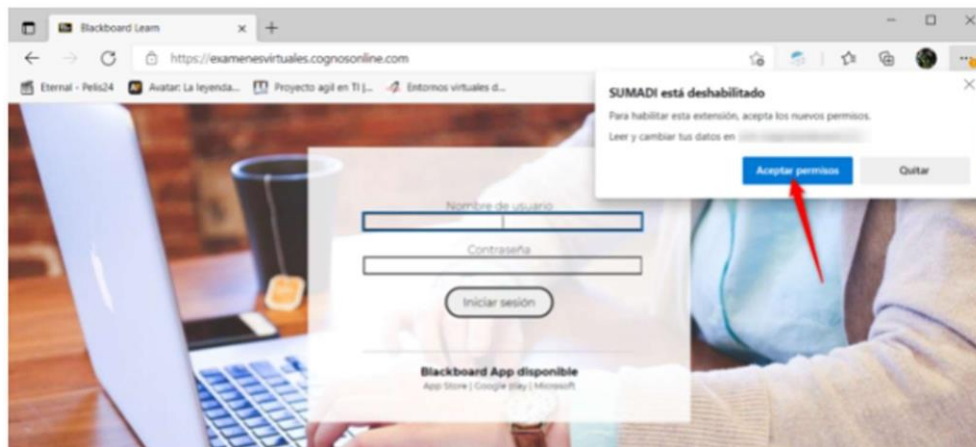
Blackboard Learn

https://examenesvirtuales.cognosonline.com

Eternal - Pelis24 Avatar: La leyenda... Proyecto agil en TI j... Entornos virtuales d...

SUMADI está deshabilitado

Para habilitar esta extensión, acepta los nuevos permisos.

Leer y cambiar tus datos en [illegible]

Aceptar permisos

Quitar

Nombre de usuario

Contraseña

Iniciar sesión

Blackboard App disponible

App Store | Google play | Microsoft